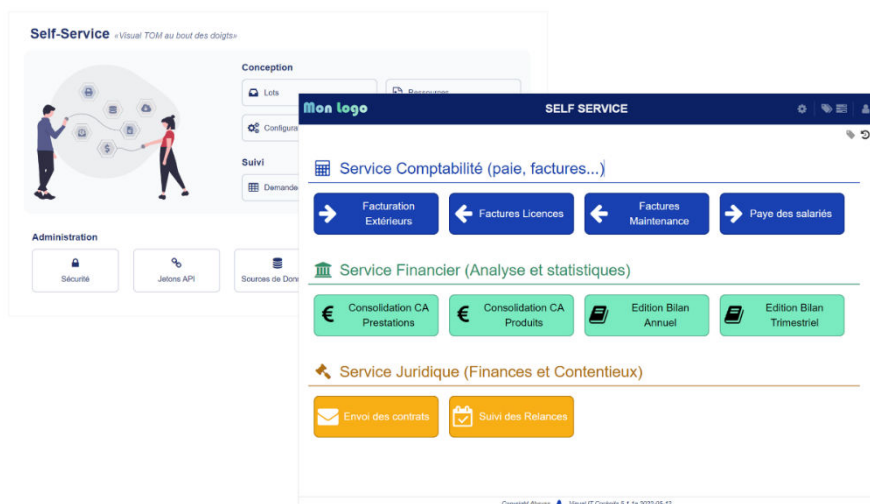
Self-Service «Visual TOM au bout des doigts»

Conception

Lots

Ressources

Configura

Suivi

Demande

Administration

Sécurité

Jetons API

Sources de Don

Mon logo

SELF SERVICE

Service Comptabilité (paie, factures...)

Facturation Extérieurs

Factures Licences

Factures Maintenance

Paye des salariés

Service Financier (Analyse et statistiques)

Consolidation CA Prestations

Consolidation CA Produits

Edition Bilan Annuel

Edition Bilan Trimestriel

Service Juridique (Finances et Contentieux)

Envoi des contrats

Suivi des Relances

Copyright Absyss Visual IT Controls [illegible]